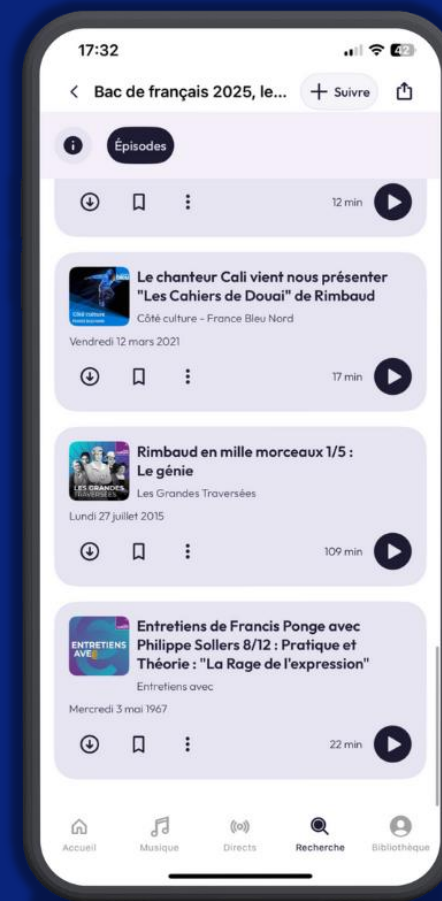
17:32

42

Bac de français 2025, le...

+ Suivre

Épisodes

12 min

Côté culture

Le chanteur Cali vient nous présenter "Les Cahiers de Douai" de Rimbaud

Côté culture - France Bleu Nord

Vendredi 12 mars 2021

17 min

LES GRANDES TRAVERSÉES

Rimbaud en mille morceaux 1/5 : Le génie

Les Grandes Traversées

Lundi 27 juillet 2015

109 min

ENTRETIENS AVEC

Entretiens de Francis Ponge avec Philippe Sollers 8/12 : Pratique et Théorie : "La Rage de l'expression"

Entretiens avec

Mercredi 3 mai 1967

22 min

Accueil

Musique

Directs

Recherche

Bibliothèque